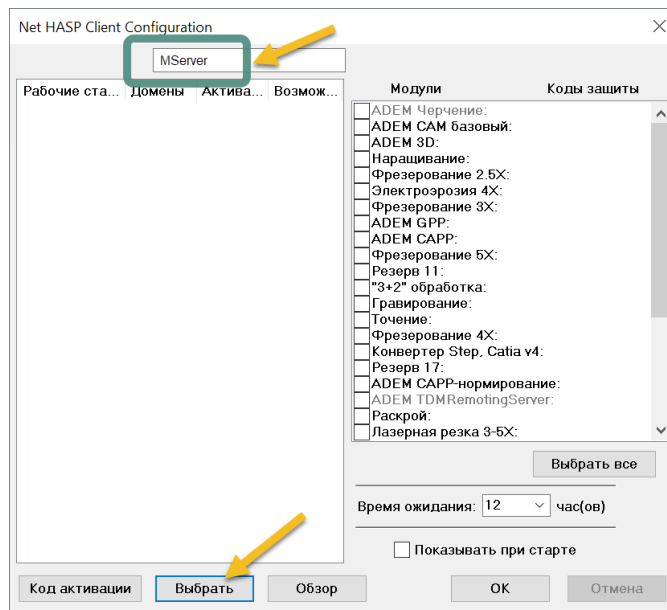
Net HASP Client Configuration

MServer

| Рабочие ста... | Домены | Актива... | Возмож... |
|---|---|---|---|

Модули

Коды защиты

ADEM Черчение:
ADEM CAM базовый:
ADEM 3D:
Наращивание:
Фрезерование 2.5X:
Электроэрозия 4X:
Фрезерование 3X:
ADEM GPP:
ADEM CAPP:
Фрезерование 5X:
Резерв 11:
"3+2" обработка:
Гравирование:
Точение:
Фрезерование 4X:
Конвертер Step, Catia v4:
Резерв 17:
ADEM CAPP-нормирование:
ADEM TDMRemotingServer:
Раскрой:
Лазерная резка 3-5X:

Выбрать все

Время ожидания: 12 час(ов)

Показывать при старте

Код активации

Выбрать

Обзор

OK

Отмена